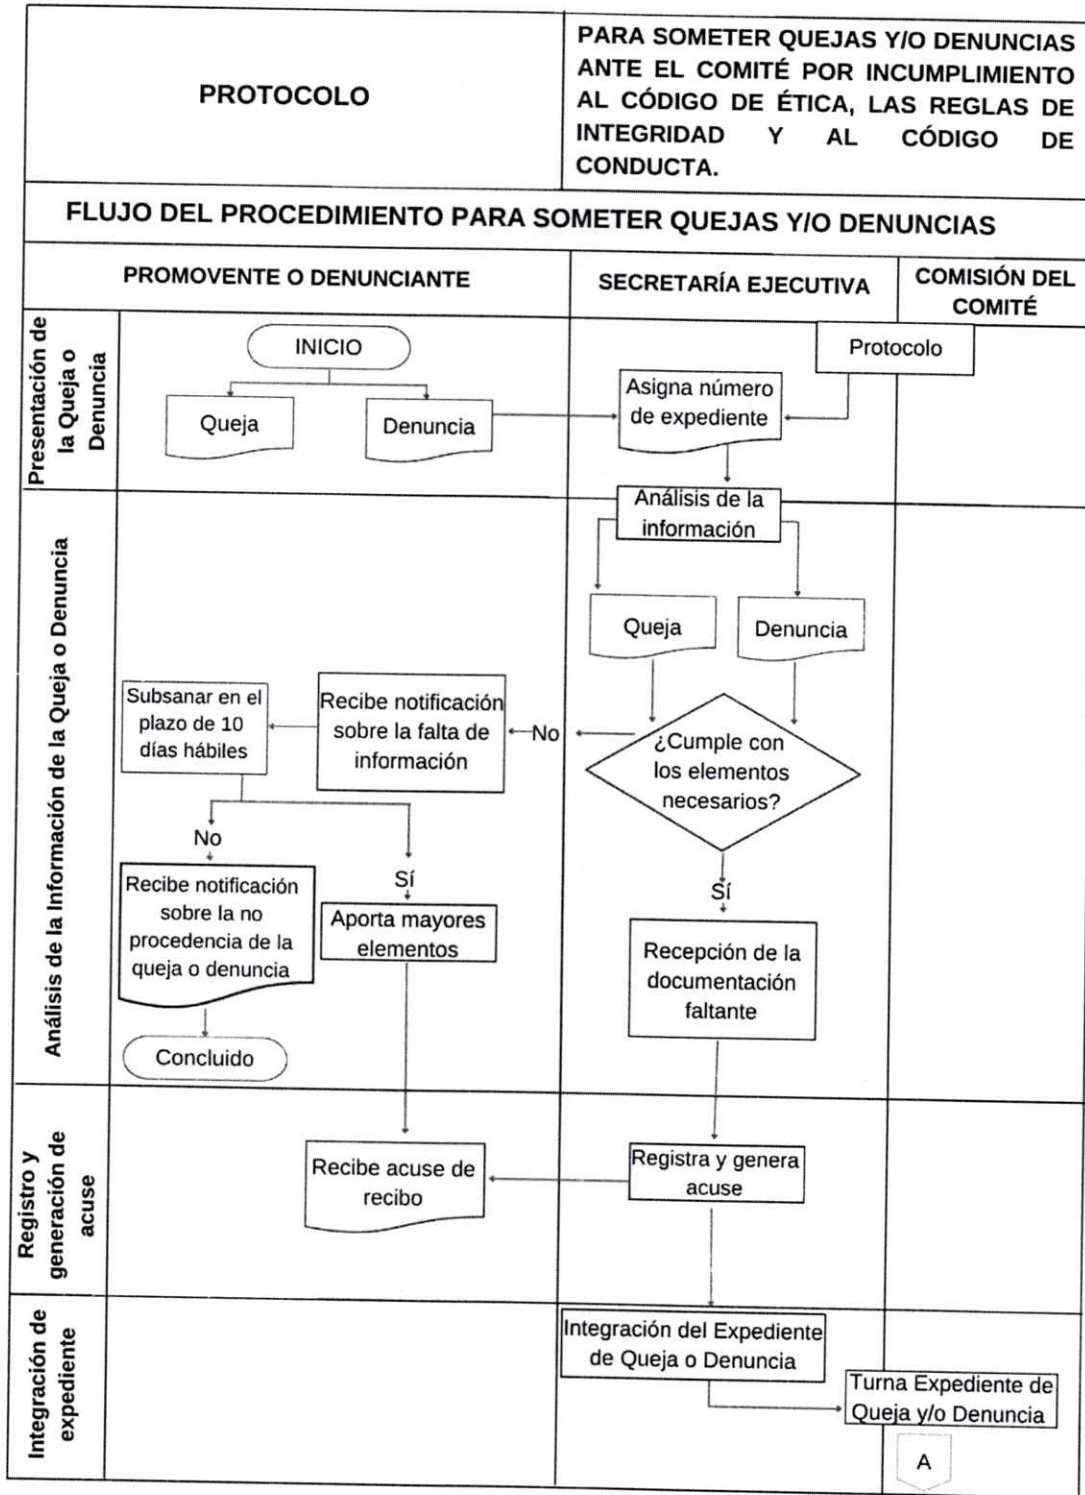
| PROTOCOLO | PARA SOMETER QUEJAS Y/O DENUNCIAS ANTE EL COMITÉ POR INCUMPLIMIENTO AL CÓDIGO DE ÉTICA, LAS REGLAS DE INTEGRIDAD Y AL CÓDIGO DE CONDUCTA. |
|---|---|

FLUJO DEL PROCEDIMIENTO PARA SOMETER QUEJAS Y/O DENUNCIAS

PROMOVENTE O DENUNCIANTE

SECRETARÍA EJECUTIVA

COMISIÓN DEL COMITÉ

Presentación de la Queja o Denuncia

INICIO

Queja

Denuncia

Protocolo

Asigna número de expediente

Análisis de la Información de la Queja o Denuncia

Análisis de la información

Queja

Denuncia

¿Cumple con los elementos necesarios?

No

Recibe notificación sobre la falta de información

Subsanar en el plazo de 10 días hábiles

No

Recibe notificación sobre la no procedencia de la queja o denuncia

Concluido

Sí

Aporta mayores elementos

Sí

Recepción de la documentación faltante

Registro y generación de acuse

Registra y genera acuse

Recibe acuse de recibo

Integración de expediente

Integración del Expediente de Queja o Denuncia

Turna Expediente de Queja y/o Denuncia

A